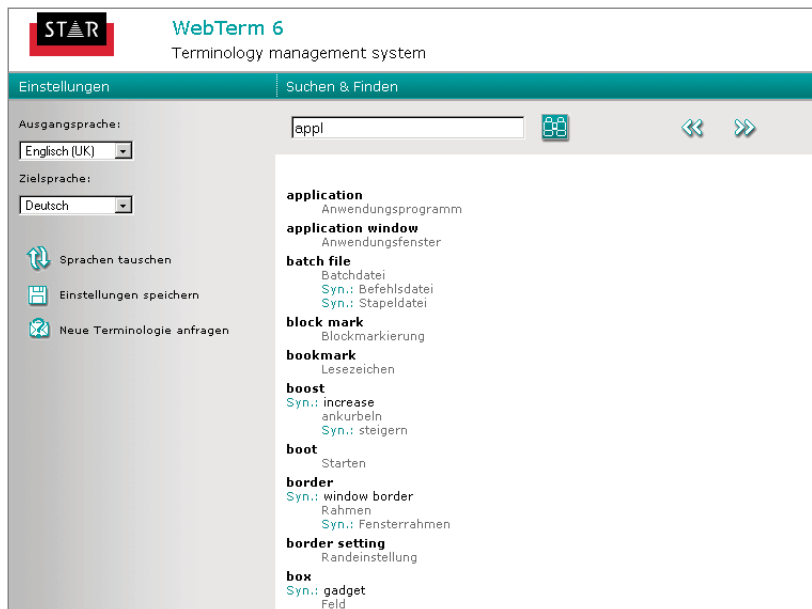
STAR

WebTerm 6

Terminology management system

Einstellungen

Suchen & Finden

Ausgangsprache:

Englisch (UK)

Zielsprache:

Deutsch

Sprachen tauschen

Einstellungen speichern

Neue Terminologie anfragen

appl

application
Anwendungsprogramm

application window
Anwendungsfenster

batch file
Batchdatei
Syn.: Befehlsdatei
Syn.: Stapeldatei

block mark
Blockmarkierung

bookmark
Lesezeichen

boost
Syn.: increase
ankurbeln
Syn.: steigern

boot
Starten

border
Syn.: window border
Rahmen
Syn.: Fensterrahmen

border setting
Randeinstellung

box
Syn.: gadget
Feld